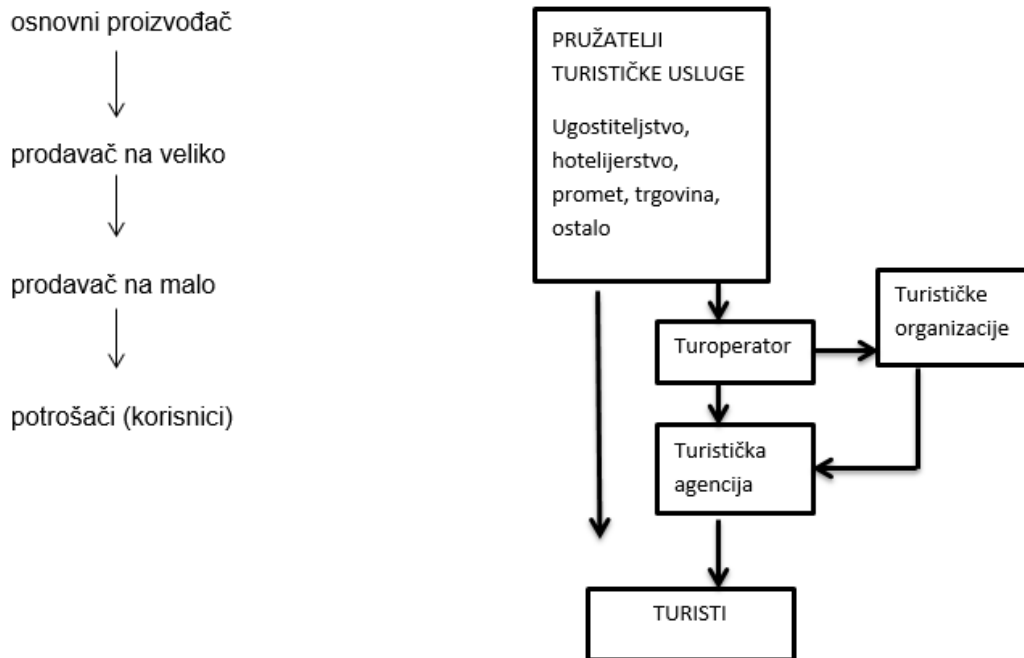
osnovni proizvođač

prodavač na veliko

prodavač na malo

potrošači (korisnici)

PRUŽATELJI TURISTIČKE USLUGE

Ugostiteljstvo, hotelijerstvo, promet, trgovina, ostalo

Turoperator

Turističke organizacije

Turistička agencija

TURISTI